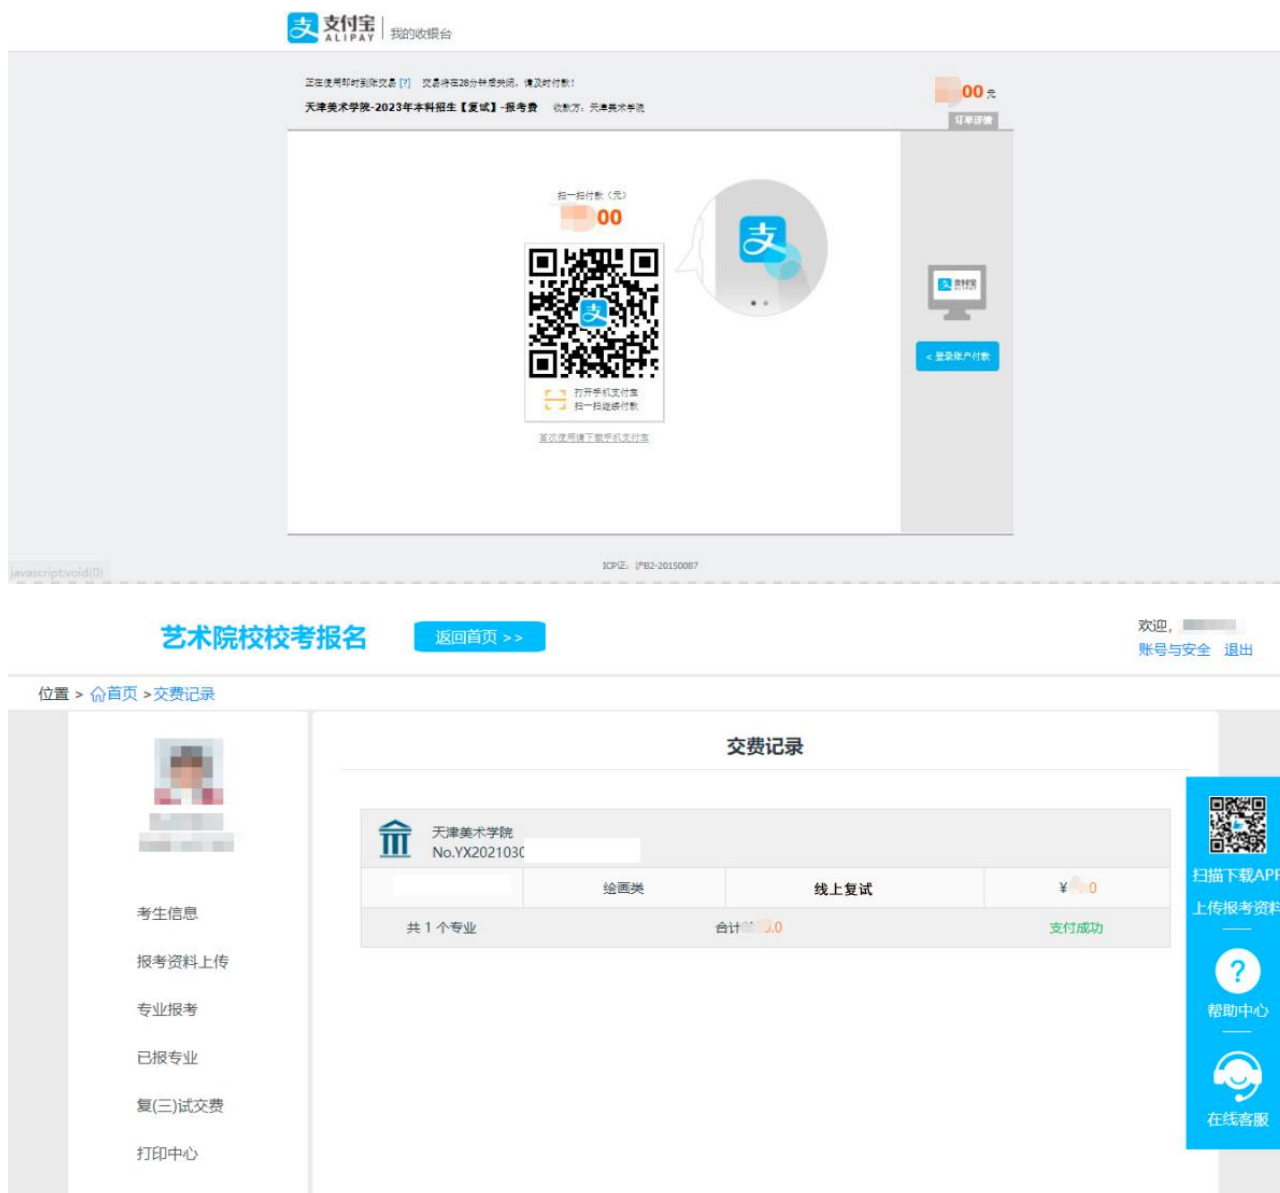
支付宝 ALIPAY | 我的收银台

正在使用即时到账交易 [?] 交易将在28分钟后关闭，请及时付款！
天津美术学院-2023年本科招生【复试】-报考费 收款方：天津美术学院

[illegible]00 元
订单详情

扫一扫付款（元）
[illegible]00

打开手机支付宝
扫一扫继续付款

首次使用请下载手机支付宝

支付宝

< 登录账户付款

javascript:void(0)

ICP证：沪B2-20150087

艺术院校校考报名 返回首页 >>

欢迎，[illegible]
账号与安全 退出

位置 > 首页 > 交费记录

考生信息
报考资料上传
专业报考
已报专业
复(三)试交费
打印中心

交费记录

天津美术学院
No.YX2021030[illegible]

| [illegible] | 绘画类 | 线上复试 | ¥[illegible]0 |
|---|---|---|---|
| 共 1 个专业 | 合计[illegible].0 | | 支付成功 |

扫描下载APP
上传报考资料
帮助中心
在线客服